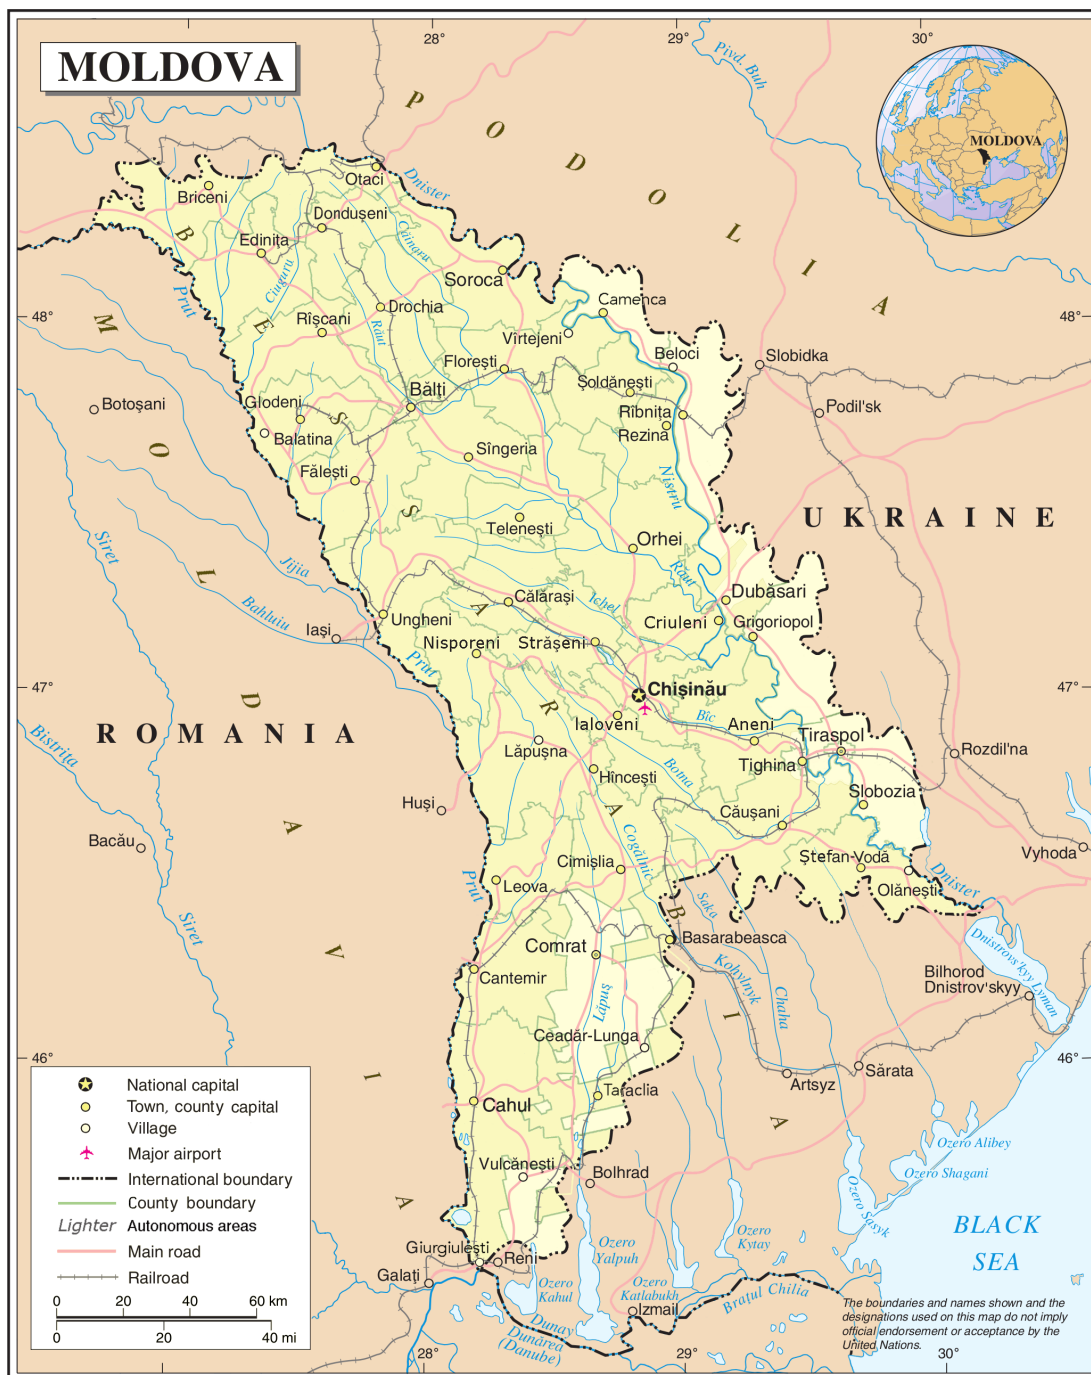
MOLDOVA

28° 29° 30°

MOLDOVA

PODOLIA

BESSARABIA

MOLDAVIA

ROMANIA

UKRAINE

48° 48°

47° 47°

46° 46°

Pivd. Buh

Dnister

Otaci
Briceni
Donduşeni
Edineţ
Soroca
Camenca
Drochia
Rîşcani
Virtejeni
Beloci
Slobidka
Floreşti
Şoldăneşti
Bălţi
Glodeni
Rîbniţa
Rezina
Podil's'k
Botoşani
Balatina
Sîngeria
Făleşti
Teleneşti
Orhei
Călăraşi
Dubăsari
Ungheni
Iaşi
Criuleni
Grigoriopol
Nisporeni
Străşeni
Chişinău
Ialoveni
Aneni
Tiraspol
Rozdil'na
Lăpuşna
Tighina
Hînceşti
Slobozia
Huşi
Căuşani
Bacău
Cimişlia
Ştefan-Vodă
Vyhoda
Olăneşti
Leova
Basarabeasca
Comrat
Cantemir
Bilhorod
Dnistrov'skyy
Ceadîr-Lunga
Sărata
Artsyz
Taraclia
Cahul
Vulcăneşti
Bolhrad
Giurgiuleşti
Reni
Galaţi
Izmail

Prut
Ciuhur
Răut
Cinari
Nistru
Jijia
Bahluiu
Siret
Bistriţa
Ichel
Bîc
Botna
Cogîlnic
Saka
Kohylnyk
Chaha
Lunga
Dnistrovs'kyy Lyman
Ozero Alibey
Ozero Shagani
Ozero Sasyk
Ozero Kytay
Ozero Yalpuh
Ozero Kahul
Ozero Katlabukh
Dunay
Dunărea
(Danube)
Bratul Chilia

BLACK SEA

National capital
Town, county capital
Village
Major airport
International boundary
County boundary
Lighter Autonomous areas
Main road
Railroad

0 20 40 60 km
0 20 40 mi

The boundaries and names shown and the designations used on this map do not imply official endorsement or acceptance by the United Nations.